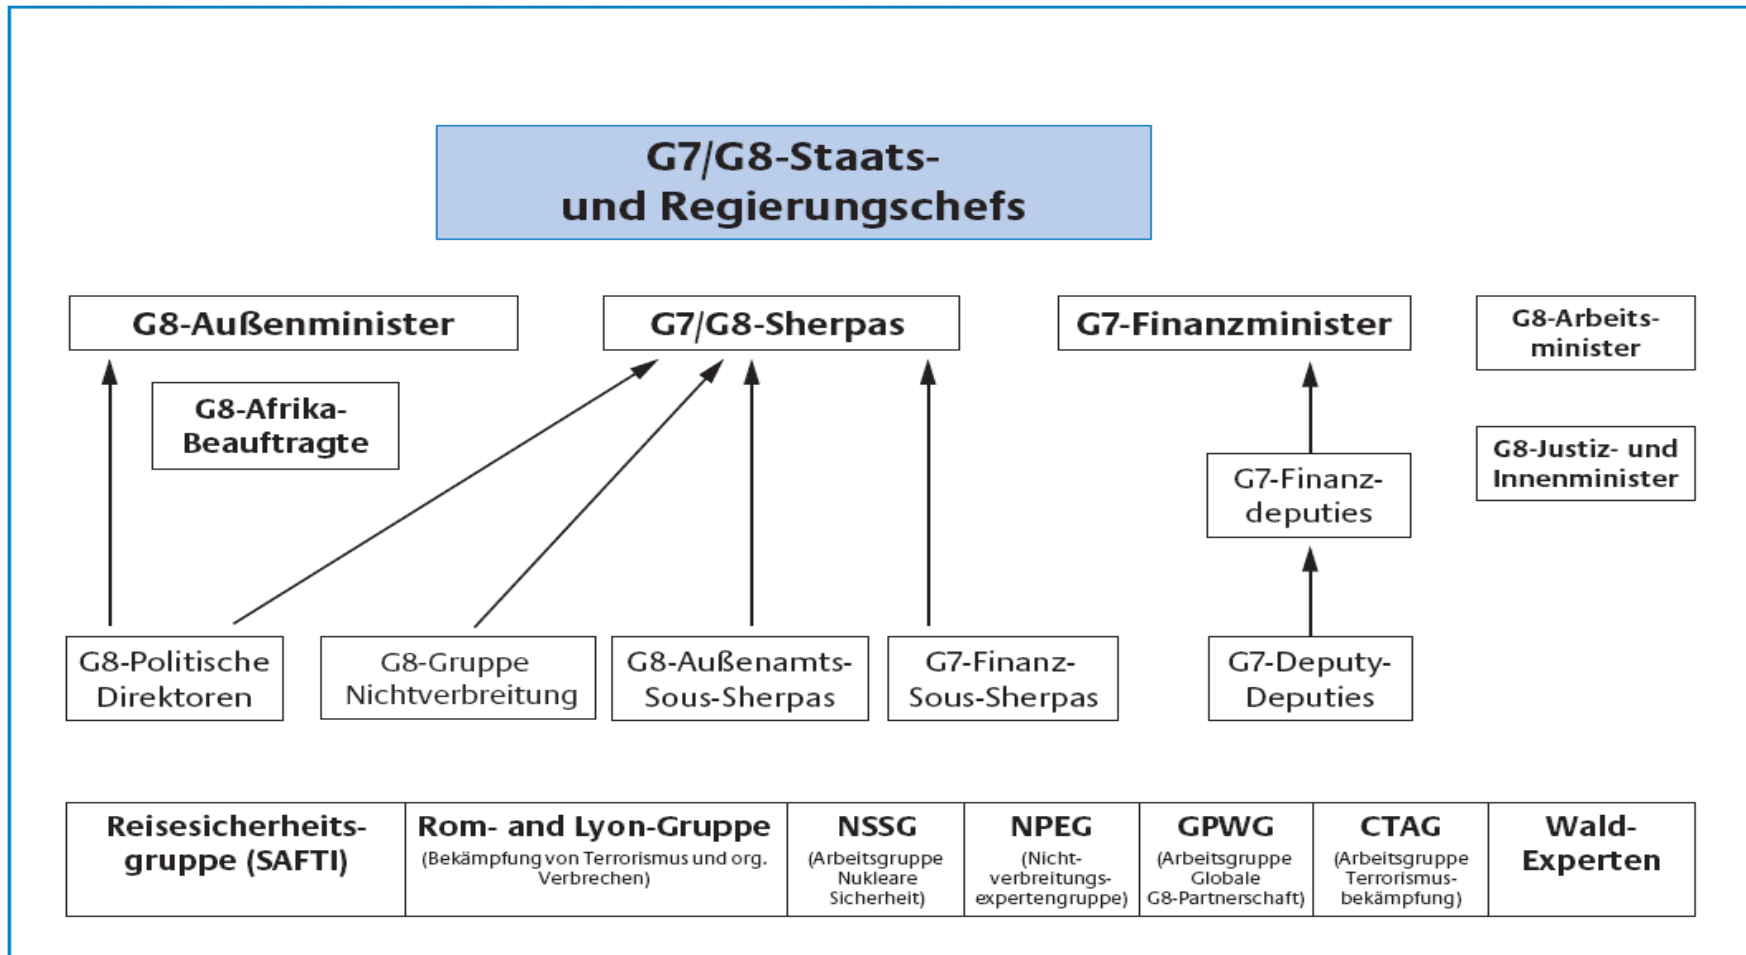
G7/G8-Staats- und Regierungschefs

G8-Außenminister

G7/G8-Sherpas

G7-Finanzminister

G8-Arbeitsminister

G8-Afrika-Beauftragte

G7-Finanzdeputies

G8-Justiz- und Innenminister

G8-Politische Direktoren

G8-Gruppe Nichtverbreitung

G8-Außenamts-Sous-Sherpas

G7-Finanz-Sous-Sherpas

G7-Deputy-Deputies

| Reisesicherheitsgruppe (SAFTI) | Rom- and Lyon-Gruppe (Bekämpfung von Terrorismus und org. Verbrechen) | NSSG (Arbeitsgruppe Nukleare Sicherheit) | NPEG (Nichtverbreitungsexpertengruppe) | GPWG (Arbeitsgruppe Globale G8-Partnerschaft) | CTAG (Arbeitsgruppe Terrorismusbekämpfung) | Wald-Experten |
|---|---|---|---|---|---|---|